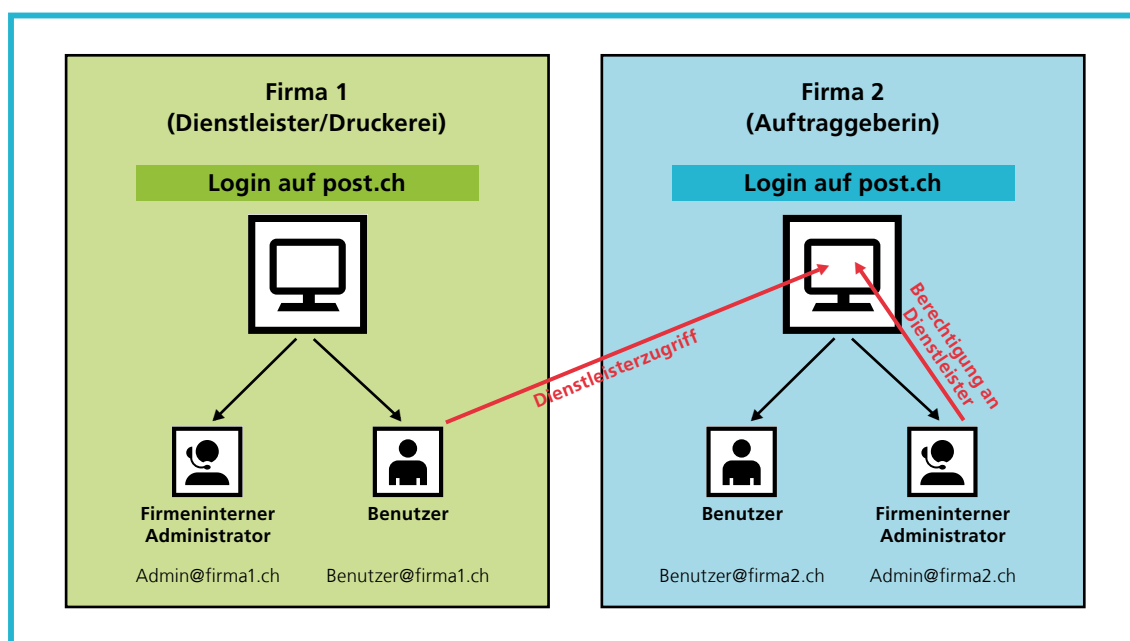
Firma 1
(Dienstleister/Druckerei)

Login auf post.ch

Firmeninterner Administrator

Admin@firma1.ch

Benutzer

Benutzer@firma1.ch

Dienstleisterzugriff

Firma 2
(Auftraggeberin)

Login auf post.ch

Berechtigung an Dienstleister

Benutzer

Benutzer@firma2.ch

Firmeninterner Administrator

Admin@firma2.ch